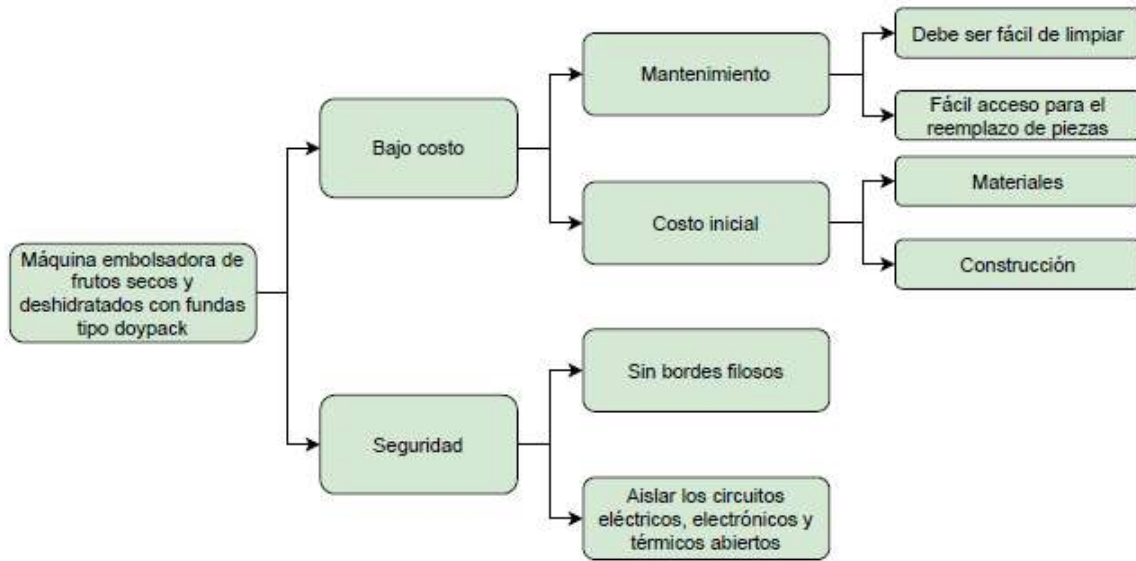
Máquina embolsadora de frutos secos y deshidratados con fundas tipo doypack

Bajo costo

Mantenimiento

Debe ser fácil de limpiar

Fácil acceso para el reemplazo de piezas

Costo inicial

Materiales

Construcción

Seguridad

Sin bordes filosos

Aislar los circuitos eléctricos, electrónicos y térmicos abiertos